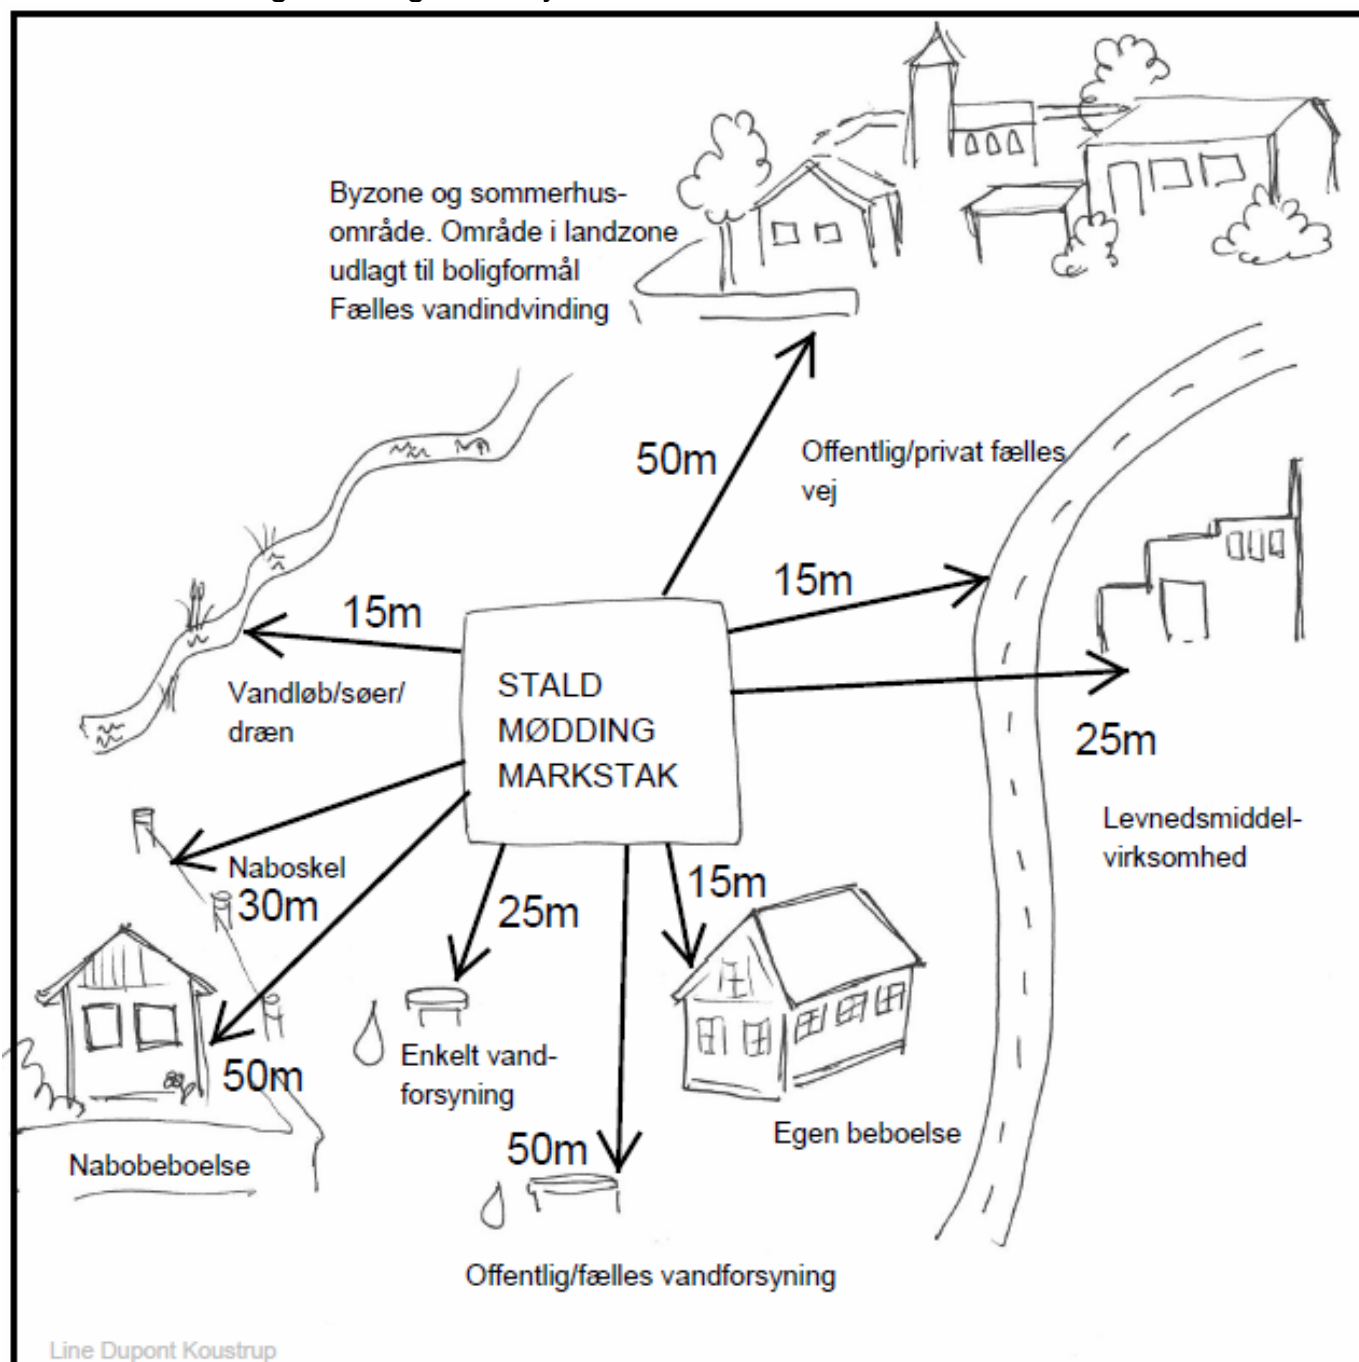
Byzone og sommerhusområde. Område i landzone udlagt til boligformål
Fælles vandindvinding

50m

Offentlig/privat fælles vej

15m

15m

STALD
MØDDING
MARKSTAK

Vandløb/søer/ dræn

25m

Levnedsmiddelvirksomhed

Naboskel
30m

25m

15m

50m

Enkelt vandforsyning

Egen beboelse

50m

Nabobeboelse

Offentlig/fælles vandforsyning

Line Dupont Koustrup